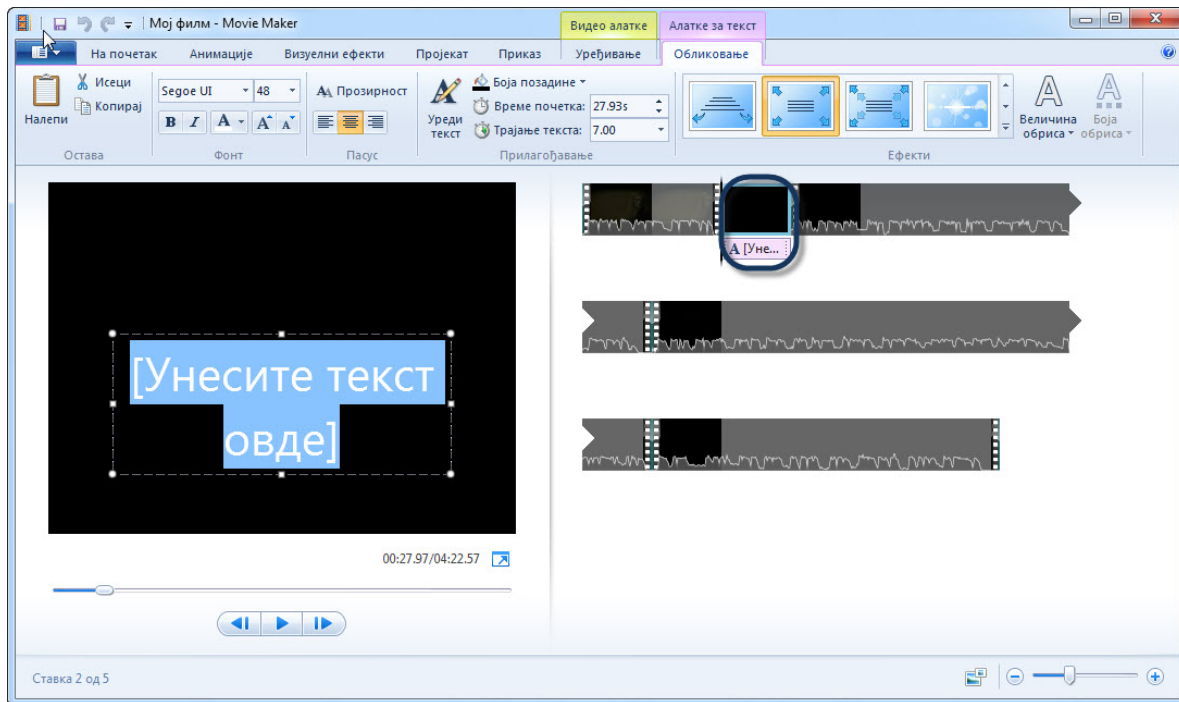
Мој филм - Movie Maker

Видео алатке
Алатке за текст

На почетак
Анимације
Визуелни ефекти
Пројекат
Приказ
Уређивање
Обликовање

Налепи
Исеци
Копирај
Остава

Segoe UI
48
Фонт

Прозирност
Пасус

Уреди текст
Боја позадине
Време почетка: 27.93s
Трајање текста: 7.00
Прилагођавање

Ефекти
Величина обриса
Боја обриса

[Унесите текст овде]

A [Уне...

00:27.97/04:22.57

Ставка 2 од 5